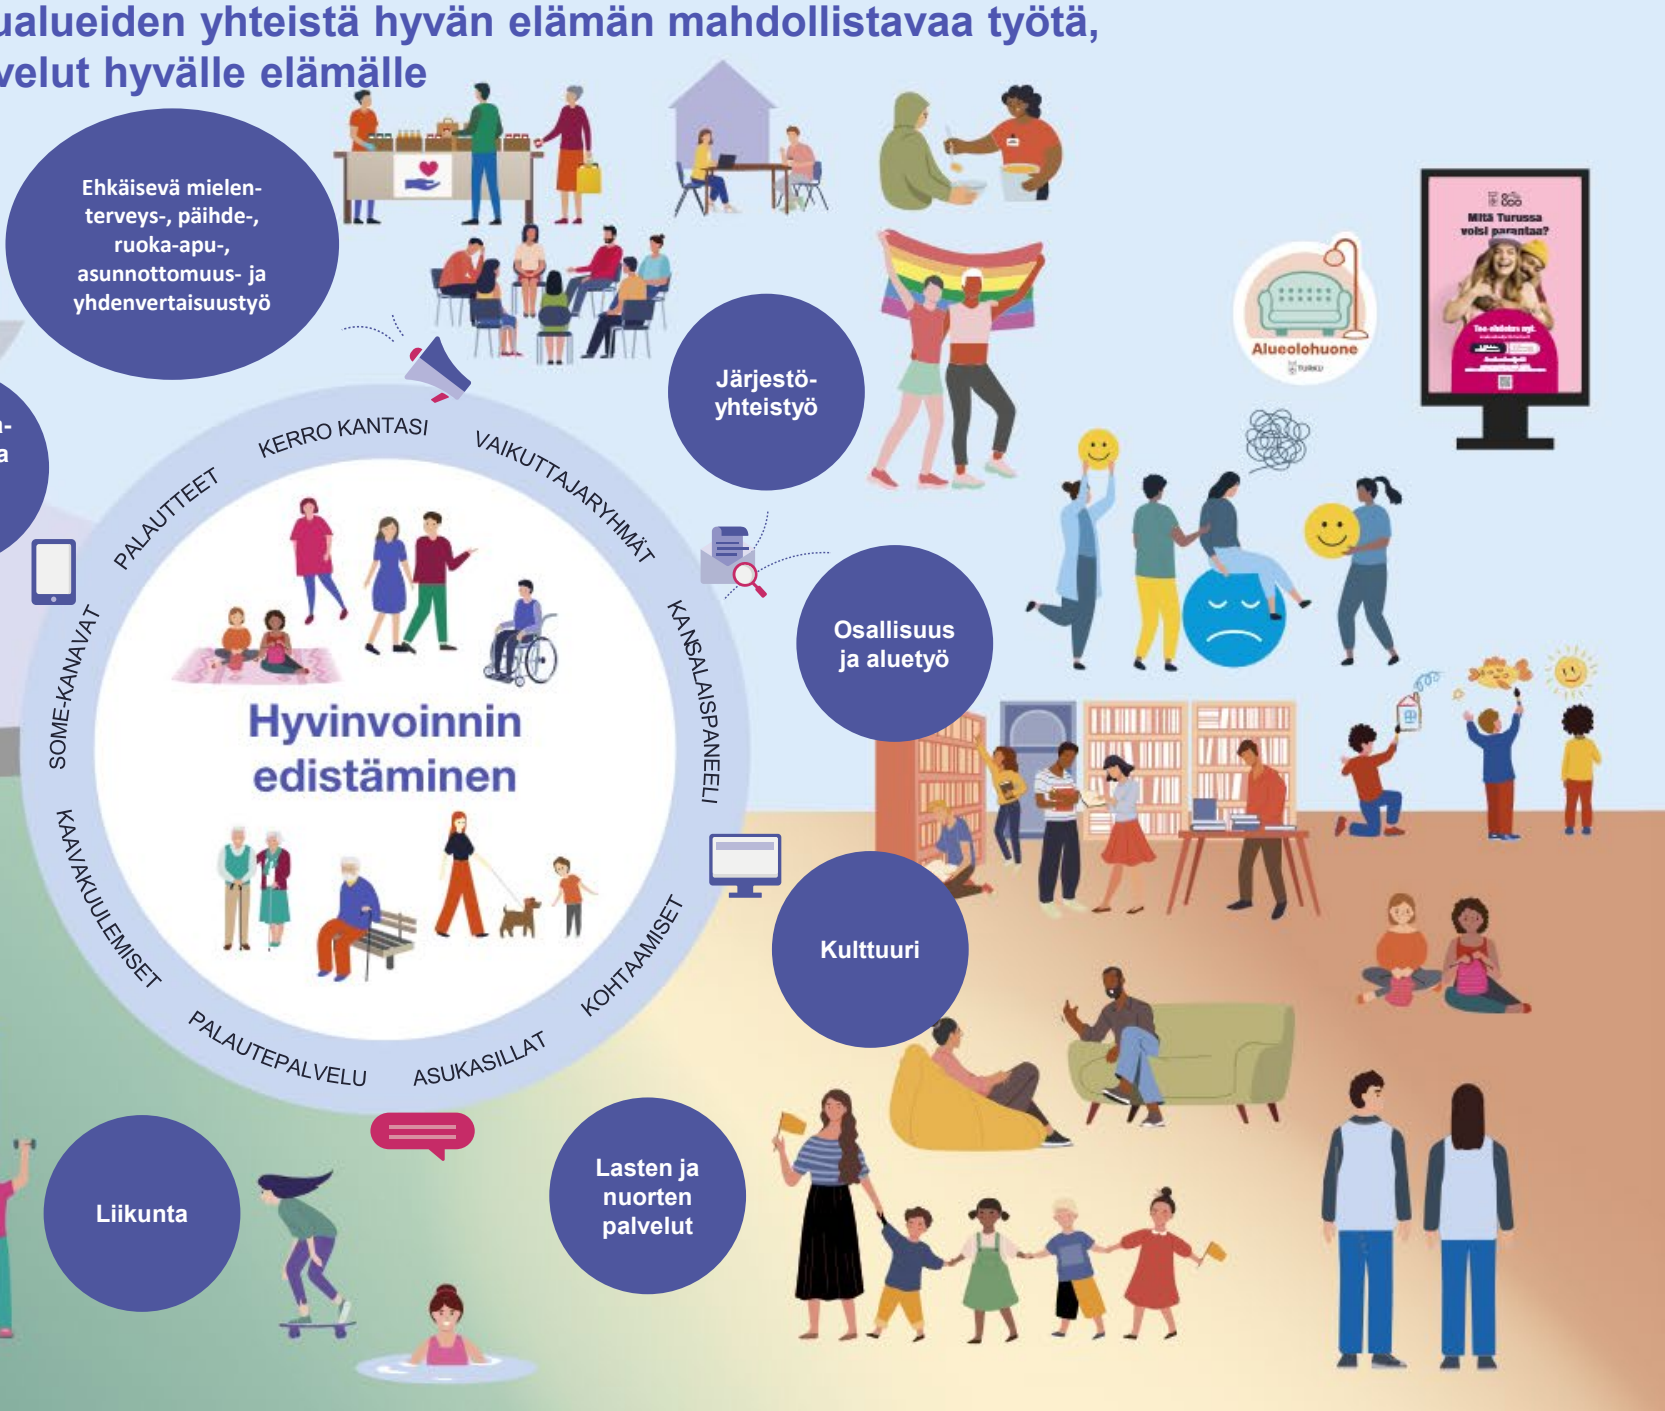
ualueiden yhteistä hyvän elämän mahdollistavaa työtä, velut hyvälle elämälle

Ehkäisevä mielenterveys-, päihde-, ruoka-apu-, asunnottomuus- ja yhdenvertaisuustyö

Järjestöyhteistyö

Alueolohuone

Mitä Turussa voisi parantaa?

n-
a

KERRO KANTASI
VAIKUTTAJARYHMÄT
KANSALAISPANEELI
KOHTAAMISET
ASUKASILLAT
PALAUTEPALVELU
KAAVAKUULEMISET
SOME-KANAVAT
PALAUTTEET

Hyvinvoinnin edistäminen

Osallisuus ja aluetyö

Kulttuuri

Liikunta

Lasten ja nuorten palvelut